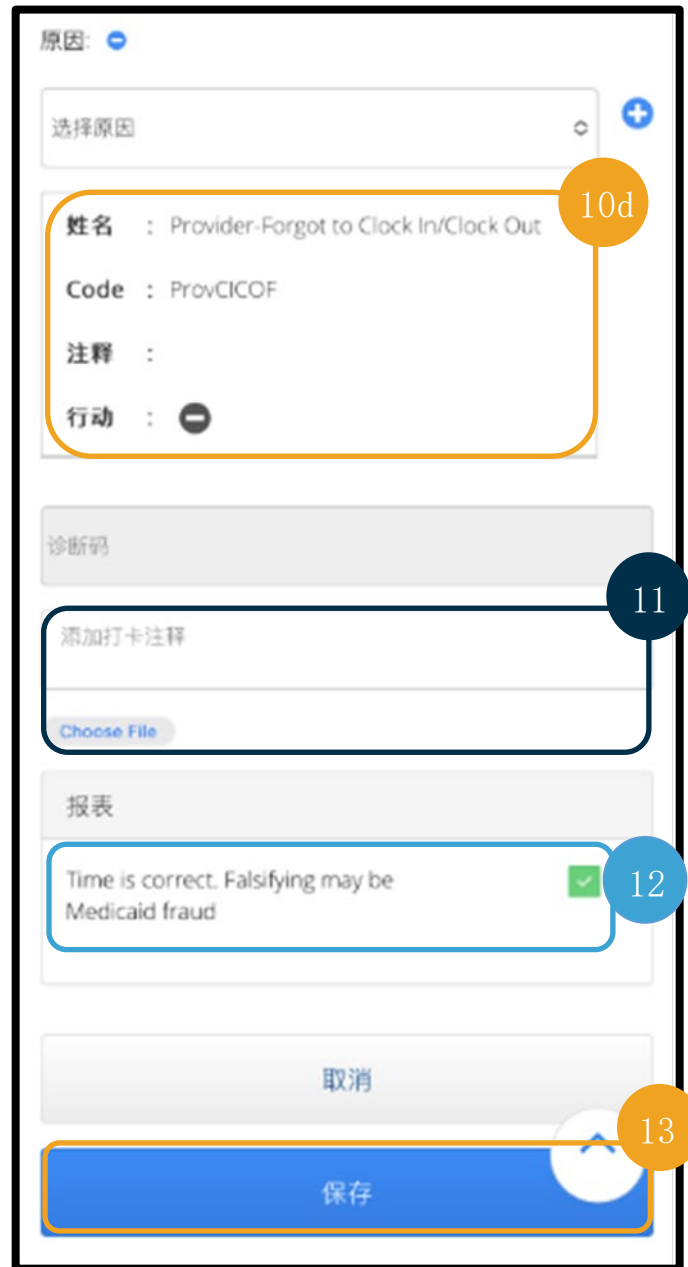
原因:

选择原因

10d

姓名 : Provider-Forgot to Clock In/Clock Out

Code : ProvCICOF

注释 :

行动 :

诊断码

11

添加打卡注释

Choose File

报表

Time is correct. Falsifying may be Medicaid fraud

12

取消

13

保存